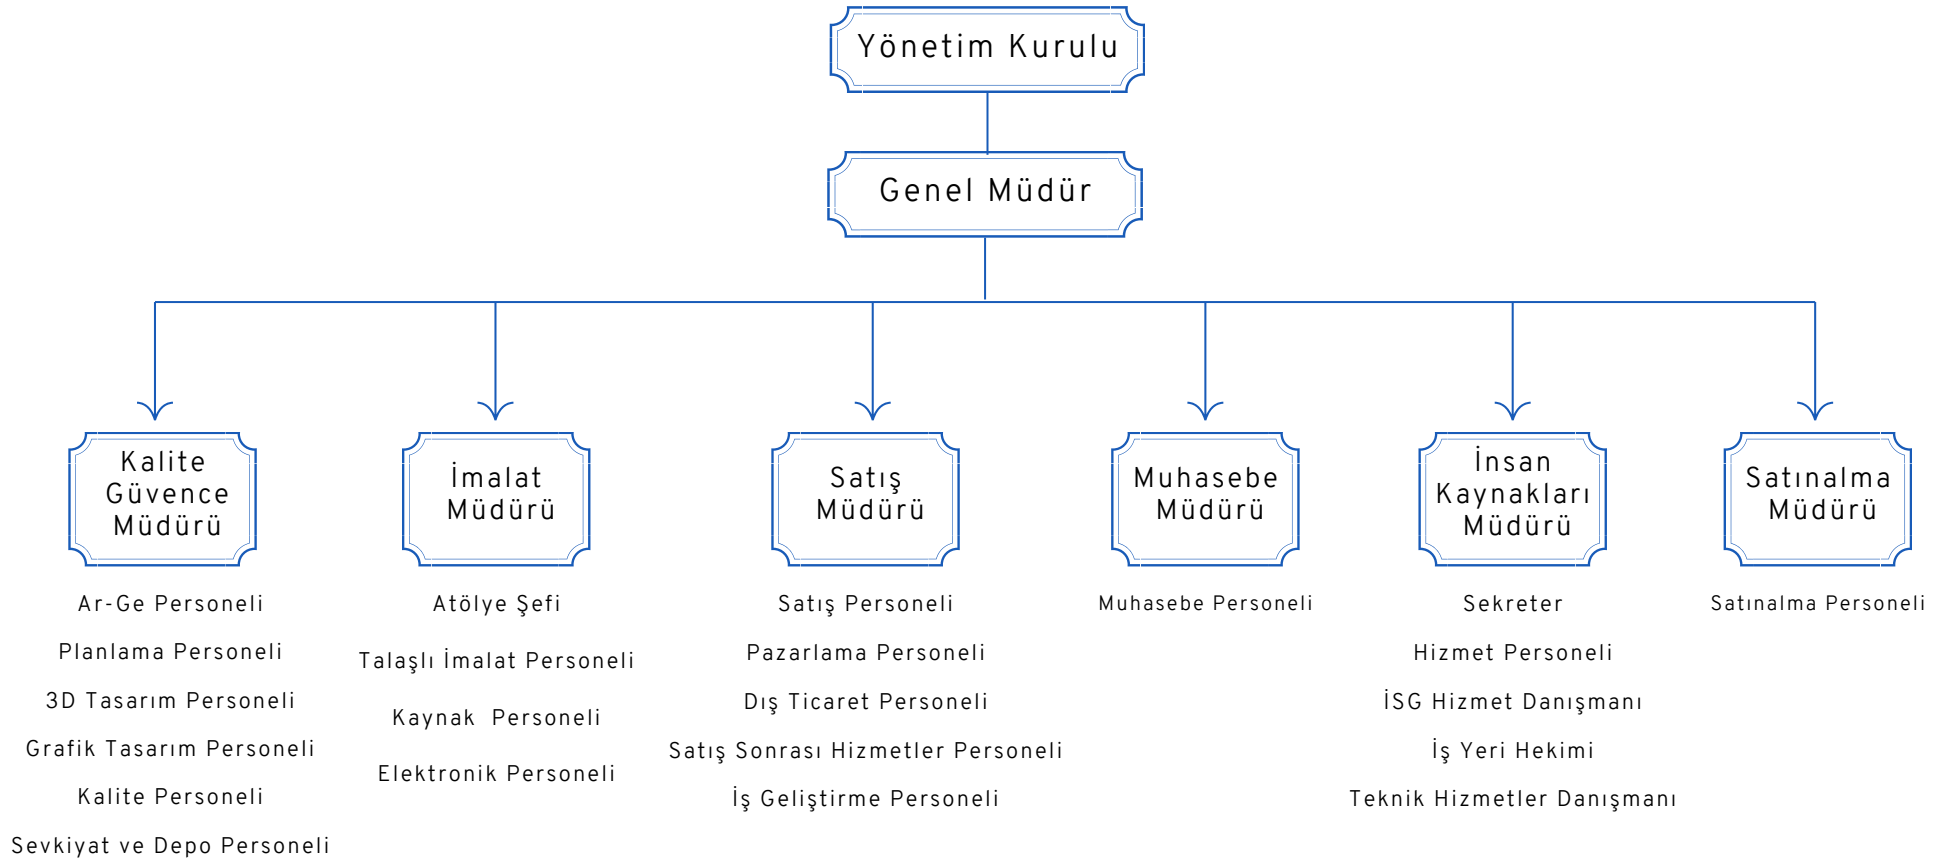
Yönetim Kurulu

Genel Müdür

Kalite Güvence Müdürü

Ar-Ge Personeli

Planlama Personeli

3D Tasarım Personeli

Grafik Tasarım Personeli

Kalite Personeli

Sevkiyat ve Depo Personeli

İmalat Müdürü

Atölye Şefi

Talaşlı İmalat Personeli

Kaynak Personeli

Elektronik Personeli

Satış Müdürü

Satış Personeli

Pazarlama Personeli

Dış Ticaret Personeli

Satış Sonrası Hizmetler Personeli

İş Geliştirme Personeli

Muhasebe Müdürü

Muhasebe Personeli

İnsan Kaynakları Müdürü

Sekreter

Hizmet Personeli

İSG Hizmet Danışmanı

İş Yeri Hekimi

Teknik Hizmetler Danışmanı

Satınalma Müdürü

Satınalma Personeli